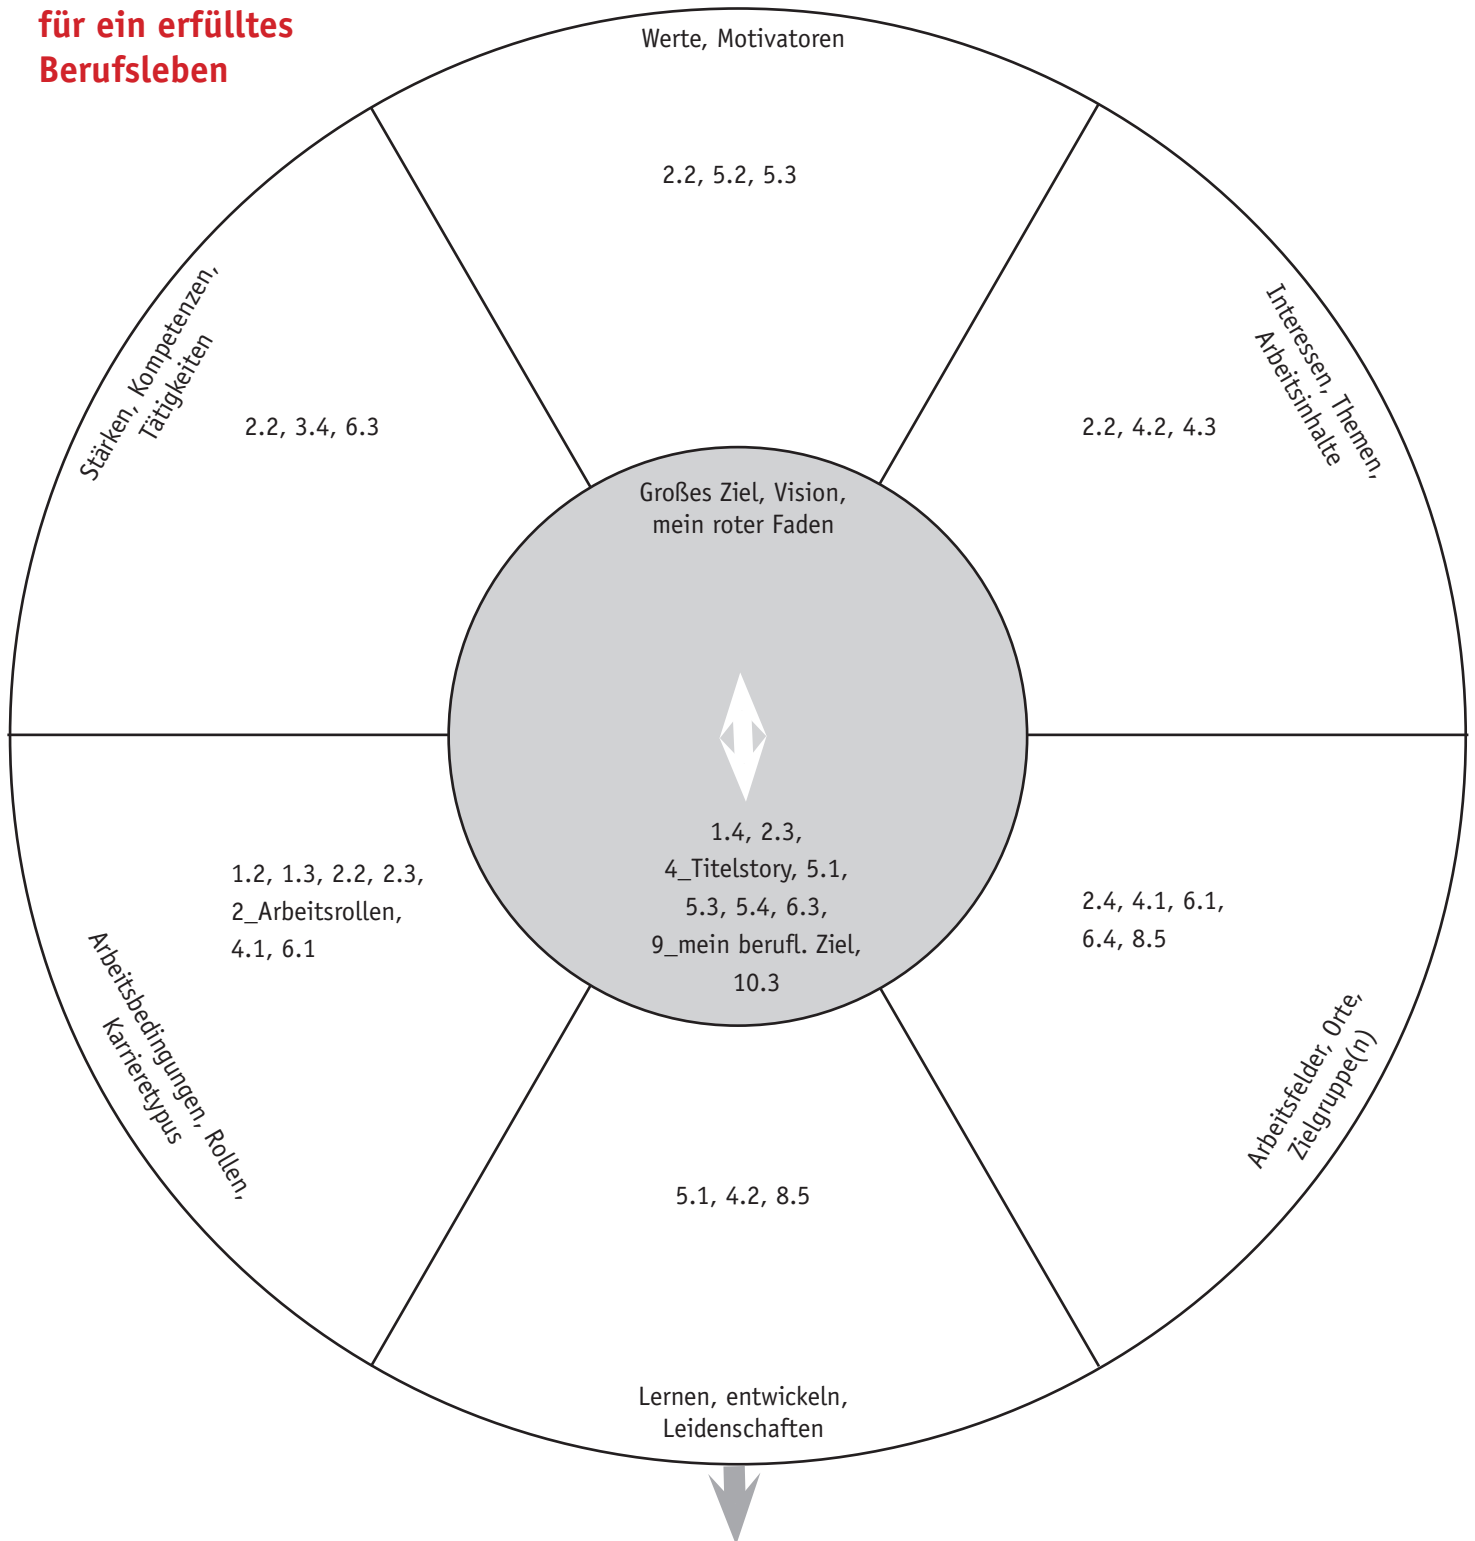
für ein erfülltes Berufsleben

Werte, Motivatoren

2.2, 5.2, 5.3

Stärken, Kompetenzen, Tätigkeiten

2.2, 3.4, 6.3

Interessen, Themen, Arbeitsinhalte

2.2, 4.2, 4.3

Großes Ziel, Vision, mein roter Faden

1.4, 2.3, 4_Titelstory, 5.1, 5.3, 5.4, 6.3, 9_mein berufl. Ziel, 10.3

1.2, 1.3, 2.2, 2.3, 2_Arbeitsrollen, 4.1, 6.1

Arbeitsbedingungen, Rollen, Karrieretypus

2.4, 4.1, 6.1, 6.4, 8.5

Arbeitsfelder, Orte, Zielgruppe(n)

5.1, 4.2, 8.5

Lernen, entwickeln, Leidenschaften